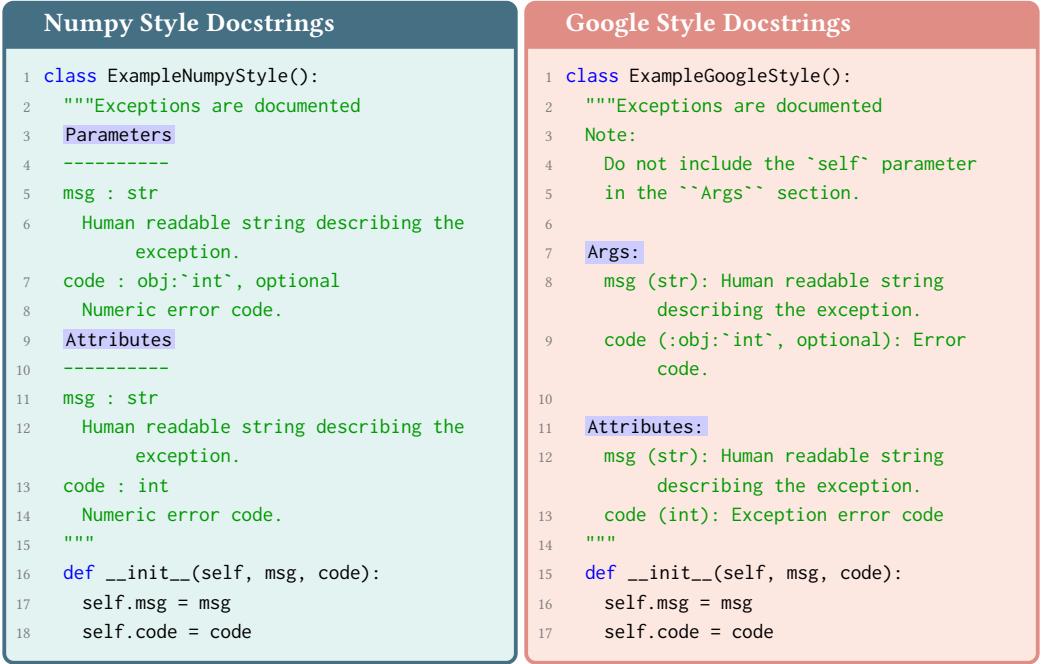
Numpy Style Docstrings

1 class ExampleNumpyStyle():
2 """Exceptions are documented
3 Parameters
4 ----------
5 msg : str
6 Human readable string describing the exception.
7 code : obj:`int`, optional
8 Numeric error code.
9 Attributes
10 ----------
11 msg : str
12 Human readable string describing the exception.
13 code : int
14 Numeric error code.
15 """
16 def __init__(self, msg, code):
17 self.msg = msg
18 self.code = code

Google Style Docstrings

1 class ExampleGoogleStyle():
2 """Exceptions are documented
3 Note:
4 Do not include the `self` parameter
5 in the ``Args`` section.
6
7 Args:
8 msg (str): Human readable string describing the exception.
9 code (:obj:`int`, optional): Error code.
10
11 Attributes:
12 msg (str): Human readable string describing the exception.
13 code (int): Exception error code
14 """
15 def __init__(self, msg, code):
16 self.msg = msg
17 self.code = code